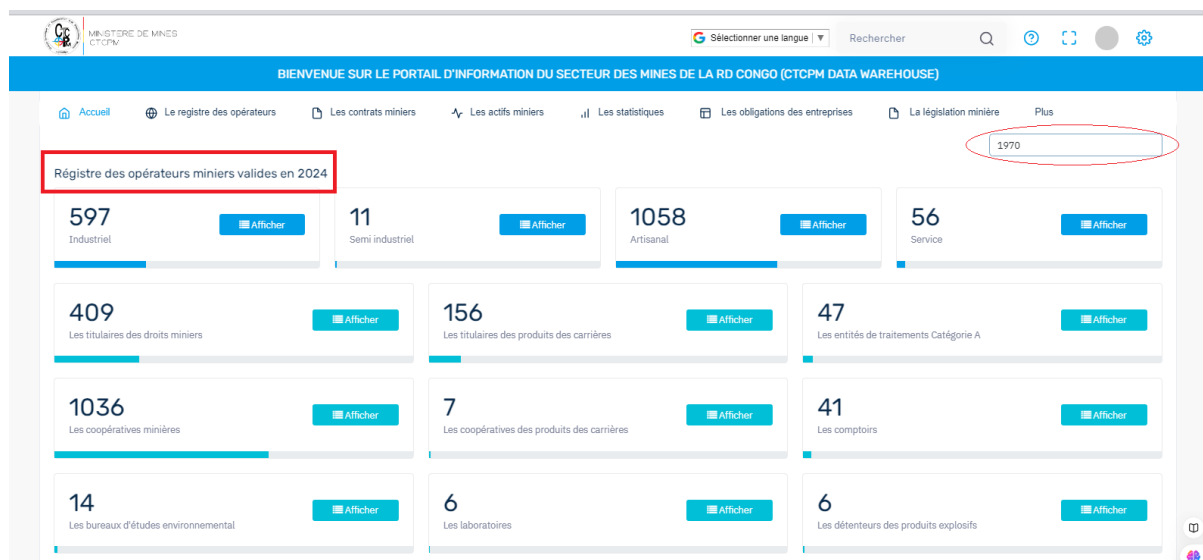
MINSTERE DE MINES
CTCPM

Sélectionner une langue ▼ Rechercher

BIENVENUE SUR LE PORTAIL D'INFORMATION DU SECTEUR DES MINES DE LA RD CONGO (CTCPM DATA WAREHOUSE)

Accueil Le registre des opérateurs Les contrats miniers Les actifs miniers Les statistiques Les obligations des entreprises La législation minière Plus

1970

Régistre des opérateurs miniers valides en 2024

597
Industriel
Afficher

11
Semi industriel
Afficher

1058
Artisanal
Afficher

56
Service
Afficher

409
Les titulaires des droits miniers
Afficher

156
Les titulaires des produits des carrières
Afficher

47
Les entités de traitements Catégorie A
Afficher

1036
Les coopératives minières
Afficher

7
Les coopératives des produits des carrières
Afficher

41
Les comptoirs
Afficher

14
Les bureaux d'études environnemental
Afficher

6
Les laboratoires
Afficher

6
Les détenteurs des produits explosifs
Afficher